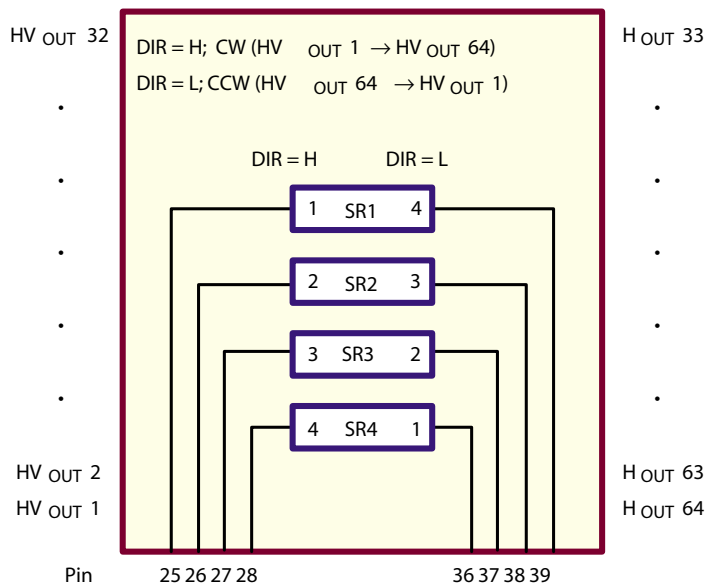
HV $_{OUT}$ 32

DIR = H; CW (HV $_{OUT}$ 1 $\rightarrow$ HV $_{OUT}$ 64)

DIR = L; CCW (HV $_{OUT}$ 64 $\rightarrow$ HV $_{OUT}$ 1)

H $_{OUT}$ 33

DIR = H

DIR = L

1 SR1 4

2 SR2 3

3 SR3 2

4 SR4 1

HV $_{OUT}$ 2

HV $_{OUT}$ 1

H $_{OUT}$ 63

H $_{OUT}$ 64

Pin 25 26 27 28 36 37 38 39